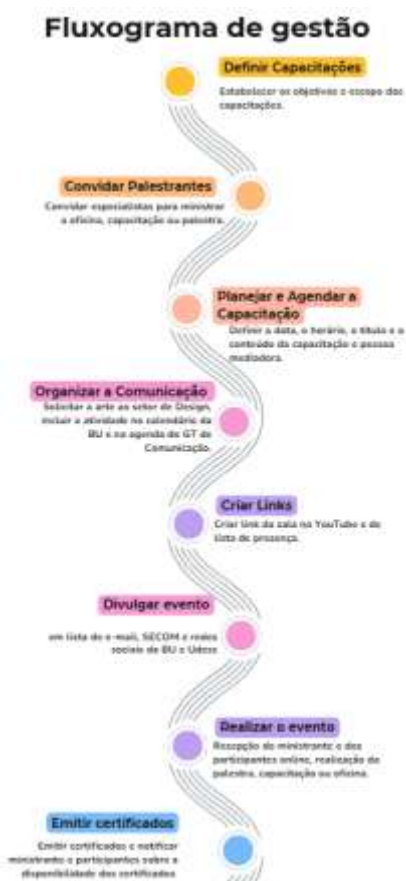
Fluxograma de gestão

Definir Capacitações
Estabelecer os objetivos e escopo das capacitações.

Convidar Palestrantes
Convidar especialistas para ministrar a oficina, capacitação ou palestra.

Planejar e Agendar a Capacitação
Definir a data, o horário, o título e o conteúdo da capacitação e pessoa mediadora.

Organizar a Comunicação
Solicitar a arte ao setor de Design, incluir a atividade no calendário da BU e na agenda do GT de Comunicação.

Criar Links
Criar link da sala no YouTube e da lista de presença.

Divulgar evento
em lista de e-mail, SECOM e redes sociais da BU e Udesc

Realizar o evento
Recepção do ministrante e dos participantes online, realização da palestra, capacitação ou oficina.

Emitir certificados
Emitir certificados e notificar ministrante e participantes sobre a disponibilidade dos certificados